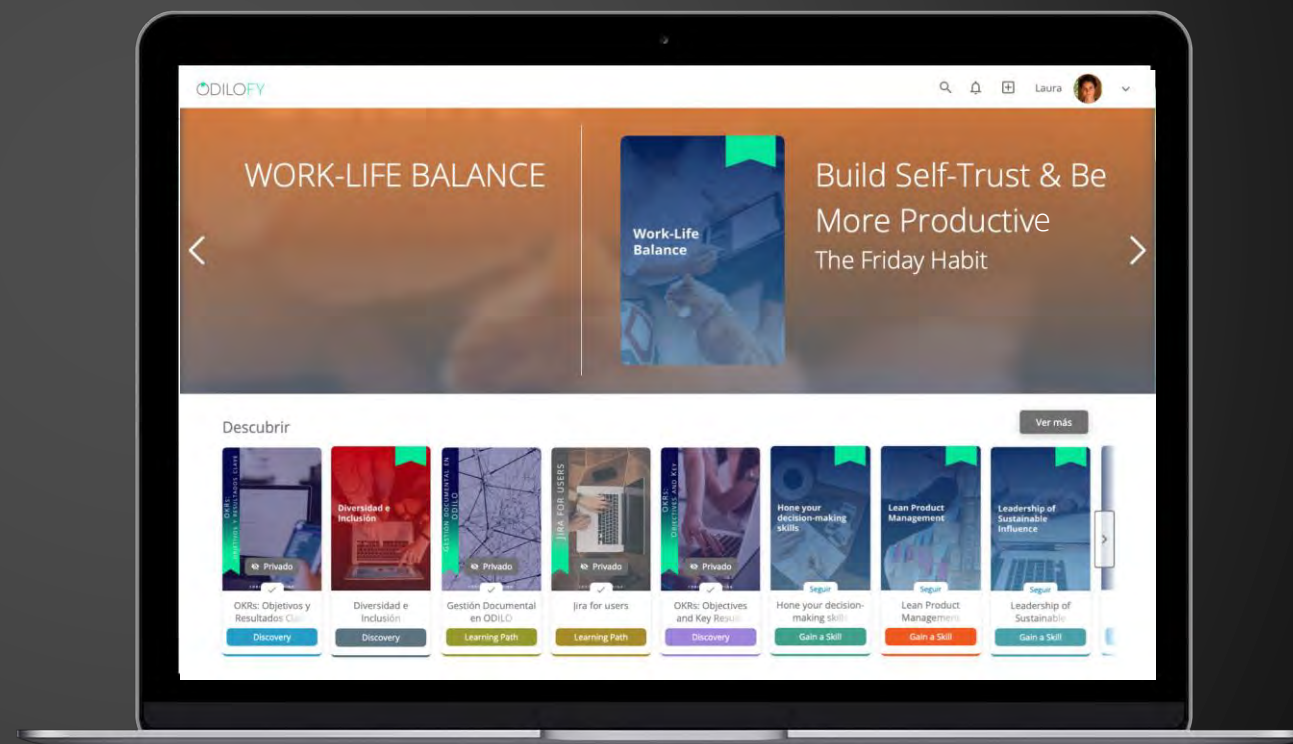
ODILOFY

Laura

WORK-LIFE BALANCE

Work-Life Balance

Build Self-Trust & Be More Productive
The Friday Habit

Descubrir

Ver más

OKRs: Objetivos y Resultados Clave
Privado
OKRs: Objetivos y Resultados Cla
Discovery

Diversidad e Inclusión
Diversidad e Inclusión
Discovery

Gestión Documental en ODILO
Privado
Gestión Documental en ODILO
Learning Path

Jira for users
Privado
Jira for users
Learning Path

OKRs: Objectives and Key
Privado
OKRs: Objectives and Key Resu
Discovery

Hone your decision-making skills
Seguir
Hone your decision-making skills
Gain a Skill

Lean Product Management
Seguir
Lean Product Management
Gain a Skill

Leadership of Sustainable Influence
Seguir
Leadership of Sustainable
Gain a Skill